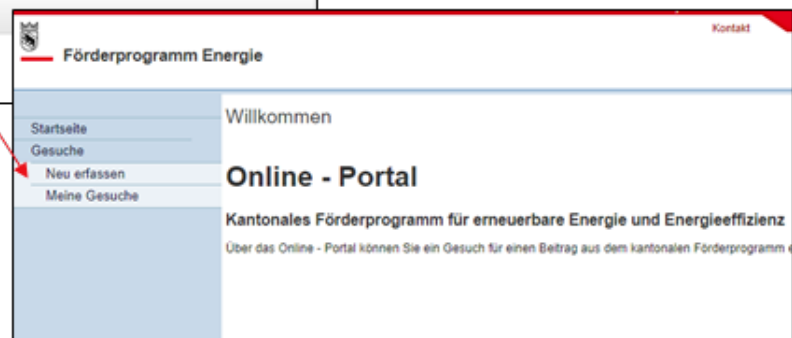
Förderprogramm Energie

Kontakt

Startseite
Gesuche
Neu erfassen
Meine Gesuche

Willkommen

Online - Portal

Kantonales Förderprogramm für erneuerbare Energie und Energieeffizienz

Über das Online - Portal können Sie ein Gesuch für einen Beitrag aus dem kantonalen Förderprogramm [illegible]